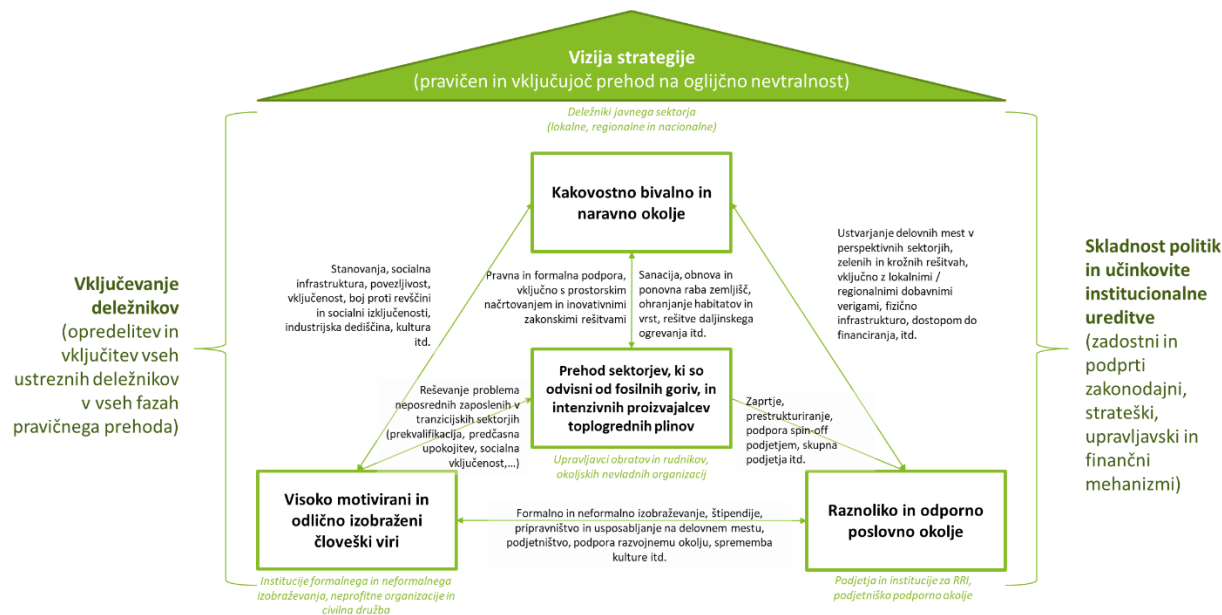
Vizija strategije
(pravičen in vključujoč prehod na ogljično nevtralnost)

Deležniki javnega sektorja
(lokalne, regionalne in nacionalne)

Vključevanje deležnikov
(opredelitev in vključitev vseh ustreznih deležnikov v vseh fazah pravičnega prehoda)

Kakovostno bivalno in naravno okolje

Stanovanja, socialna infrastruktura, povezljivost, vključenost, boj proti revščini in socialni izključenosti, industrijska dediščina, kultura itd.

Pravna in formalna podpora, vključno s prostorskim načrtovanjem in inovativnimi zakonskimi rešitvami

Sanacija, obnova in ponovna raba zemljišč, ohranjanje habitatov in vrst, rešitve daljinskega ogrevanja itd.

Ustvarjanje delovnih mest v perspektivnih sektorjih, zelenih in krožnih rešitvah, vključno z lokalnimi / regionalnimi dobavnimi verigami, fizično infrastrukturo, dostopom do financiranja, itd.

Skladnost politik in učinkovite institucionalne ureditve
(zadostni in podprti zakonodajni, strateški, upravljavski in finančni mehanizmi)

Reševanje problema neposrednih zaposlenih v tranzicijskih sektorjih (prekvalifikacija, predčasna upokojitev, socialna vključenost,...)

Prehod sektorjev, ki so odvisni od fosilnih goriv, in intenzivnih proizvajalcev toplogrednih plinov

Zaprtje, prestrukturiranje, podpora spin-off podjetjem, skupna podjetja itd.

Upravljavci obratov in rudnikov, okoljskih nevladnih organizacij

Visoko motivirani in odlično izobraženi človeški viri

Formalno in neformalno izobraževanje, štipendije, pripravništvo in usposabljanje na delovnem mestu, podjetništvo, podpora razvojnemu okolju, sprememba kulture itd.

Raznoliko in odporno poslovno okolje

Institucije formalnega in neformalnega izobraževanja, neprofitne organizacije in civilna družba

Podjetja in institucije za RRI, podjetniška podporno okolje